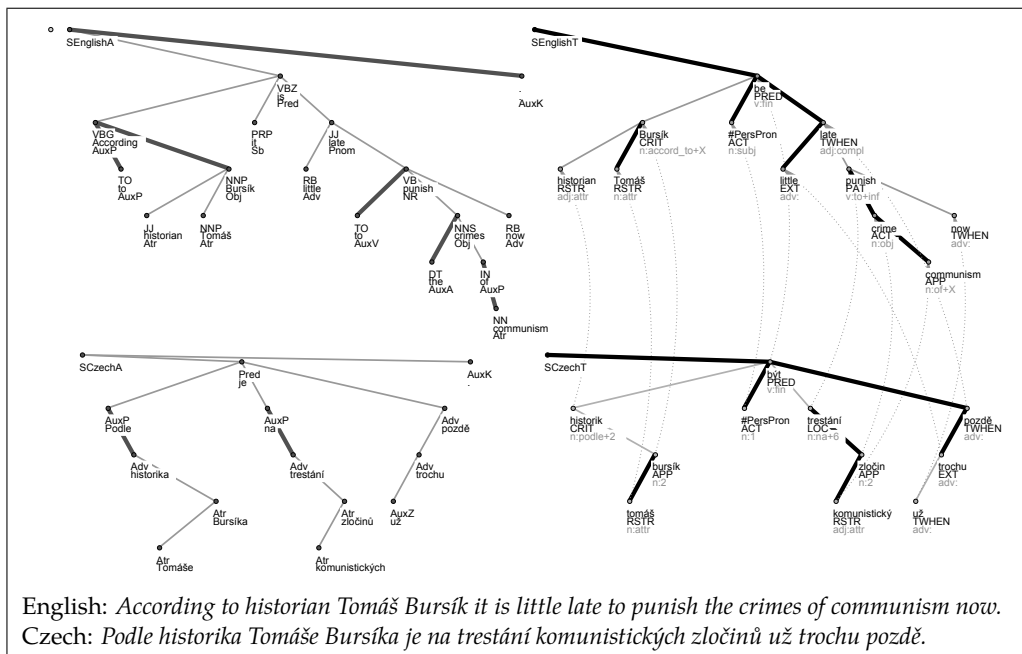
SEnglishA

VBZ
is
Pred

.
AuxK

VBG
According
AuxP

PRP
it
Sb

JJ
late
Pnom

TO
to
AuxP

NNP
Bursík
Obj

RB
little
Adv

VB
punish
NR

JJ
historian
Atr

NNP
Tomáš
Atr

TO
to
AuxV

NNS
crimes
Obj

RB
now
Adv

DT
the
AuxA

IN
of
AuxP

NN
communism
Atr

SEnglishT

be
PRED
v:fin

Bursík
CRIT
n:accord_to+X

#PersPron
ACT
n:subj

late
TWHEN
adj:compl

historian
RSTR
adj:attr

Tomáš
RSTR
n:attr

little
EXT
adv:

punish
PAT
v:to+inf

now
TWHEN
adv:

crime
ACT
n:obj

communism
APP
n:of+X

SCzechA

Pred
je

AuxK
.

AuxP
Podle

AuxP
na

Adv
pozdě

Adv
historika

Adv
trestání

Adv
trochu

Atr
Bursíka

Atr
zločinů

AuxZ
už

Atr
Tomáše

Atr
komunistických

SCzechT

být
PRED
v:fin

historik
CRIT
n:podle+2

#PersPron
ACT
n:1

trestání
LOC
n:na+6

pozdě
TWHEN
adv:

bursík
APP
n:2

zločin
APP
n:2

trochu
EXT
adv:

tomáš
RSTR
n:attr

komunistický
RSTR
adj:attr

už
TWHEN
adv:

English: *According to historian Tomáš Bursík it is little late to punish the crimes of communism now.*
Czech: *Podle historika Tomáše Bursíka je na trestání komunistických zločinů už trochu pozdě.*